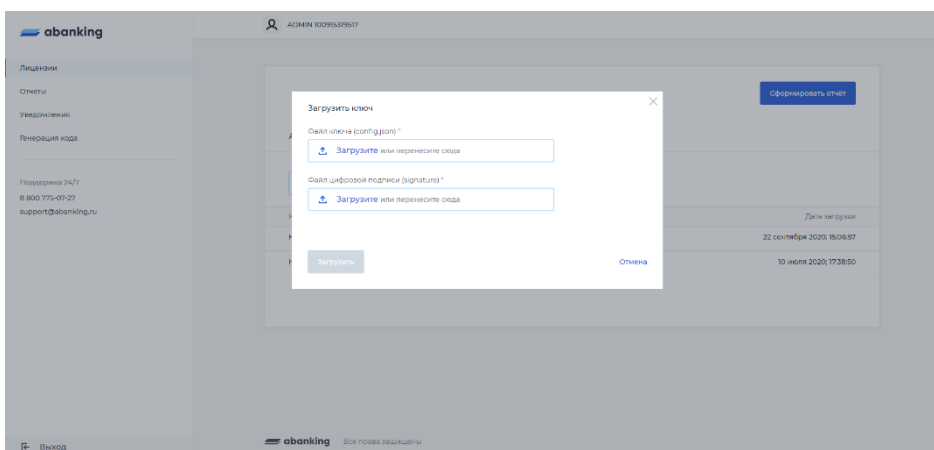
abanking

ADMIN 10091539517

Лицензии
Отчеты
Уведомления
Генерация кода

Поддержка 24/7
8 800 775-07-27
support@abanking.ru

Сформировать отчёт

Загрузить ключ

Файл ключа (config.json) *
Загрузите или перенесите сюда

Файл цифровой подписи (signature) *
Загрузите или перенесите сюда

Загрузить
Отмена

Дата загрузки
22 сентября 2020, 15:06:57
10 июля 2020, 17:38:50

Выход

abanking Все права защищены